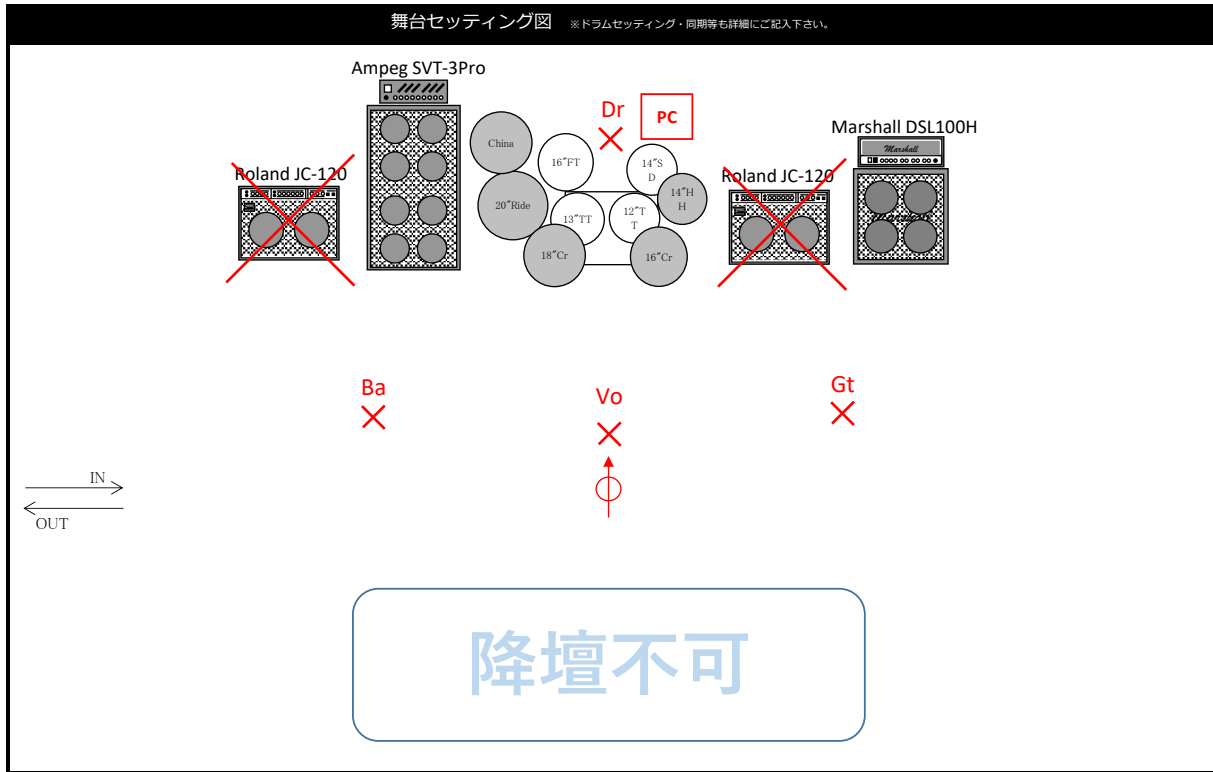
舞台セッティング図 ※ドラムセッティング・同期等も詳細にご記入下さい。

Ampeg SVT-3Pro

Dr

PC

Marshall DSL100H

Roland JC-120

China

16″FT

14″SD

14″HH

20″Ride

13″TT

12″TT

18″Cr

16″Cr

Roland JC-120

Marshall

Ba

Vo

Gt

IN

OUT

降壇不可